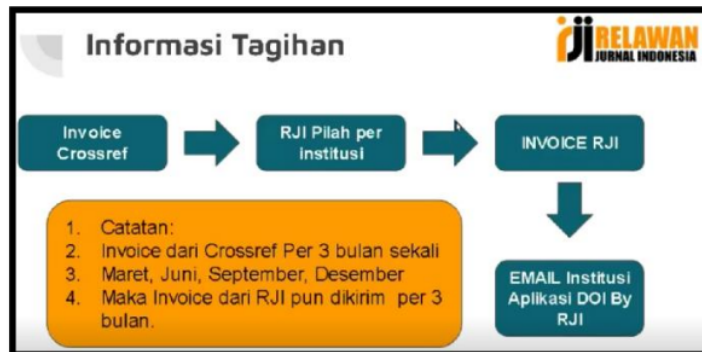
Informasi Tagihan

RJI RELAWAN JURNAL INDONESIA

Invoice Crossref

RJI Pilah per institusi

INVOICE RJI

1. Catatan:
2. Invoice dari Crossref Per 3 bulan sekali
3. Maret, Juni, September, Desember
4. Maka Invoice dari RJI pun dikirim per 3 bulan.

EMAIL Institusi Aplikasi DOI By RJI